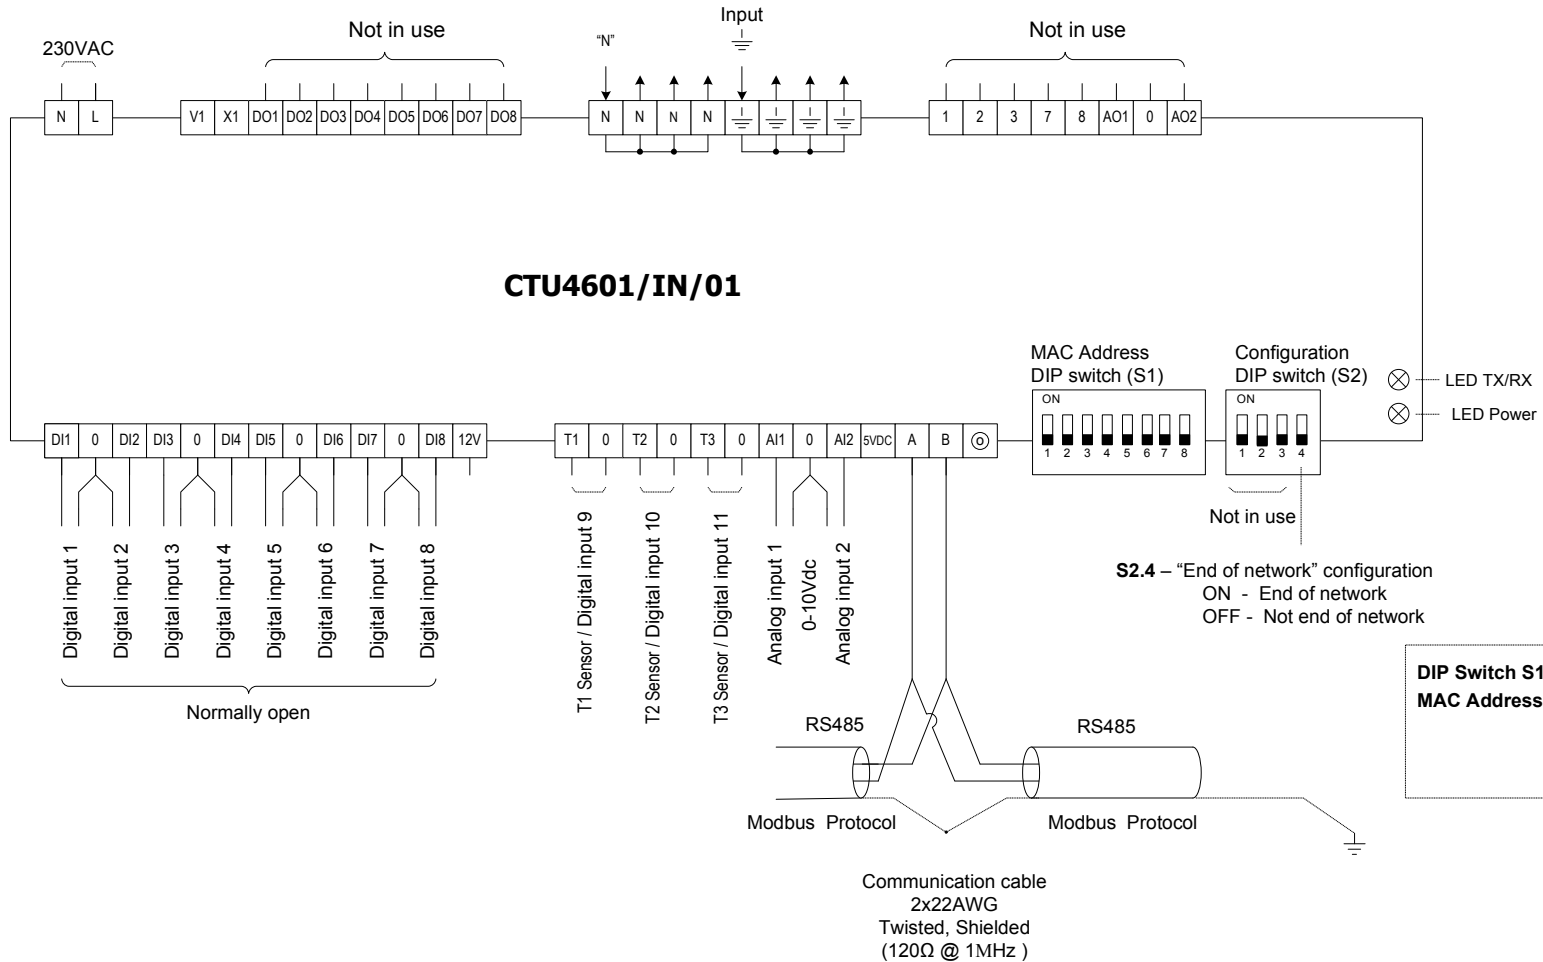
230VAC

Not in use

"N"

Input

Not in use

N L

V1 X1 DO1 DO2 DO3 DO4 DO5 DO6 DO7 DO8

N N N N

1 2 3 7 8 AO1 0 AO2

CTU4601/IN/01

MAC Address
DIP switch (S1)

Configuration
DIP switch (S2)

LED TX/RX

LED Power

ON
1 2 3 4 5 6 7 8

ON
1 2 3 4

DI1 0 DI2 DI3 0 DI4 DI5 0 DI6 DI7 0 DI8 12V

T1 0 T2 0 T3 0 AI1 0 AI2 5VDC A B

Not in use

Digital input 1
Digital input 2
Digital input 3
Digital input 4
Digital input 5
Digital input 6
Digital input 7
Digital input 8

T1 Sensor / Digital input 9
T2 Sensor / Digital input 10
T3 Sensor / Digital input 11
Analog input 1
0-10Vdc
Analog input 2

**S2.4** – "End of network" configuration
ON - End of network
OFF - Not end of network

DIP Switch S1
MAC Address

Normally open

RS485

RS485

Modbus Protocol

Modbus Protocol

Communication cable
2x22AWG
Twisted, Shielded
(120Ω @ 1MHz )